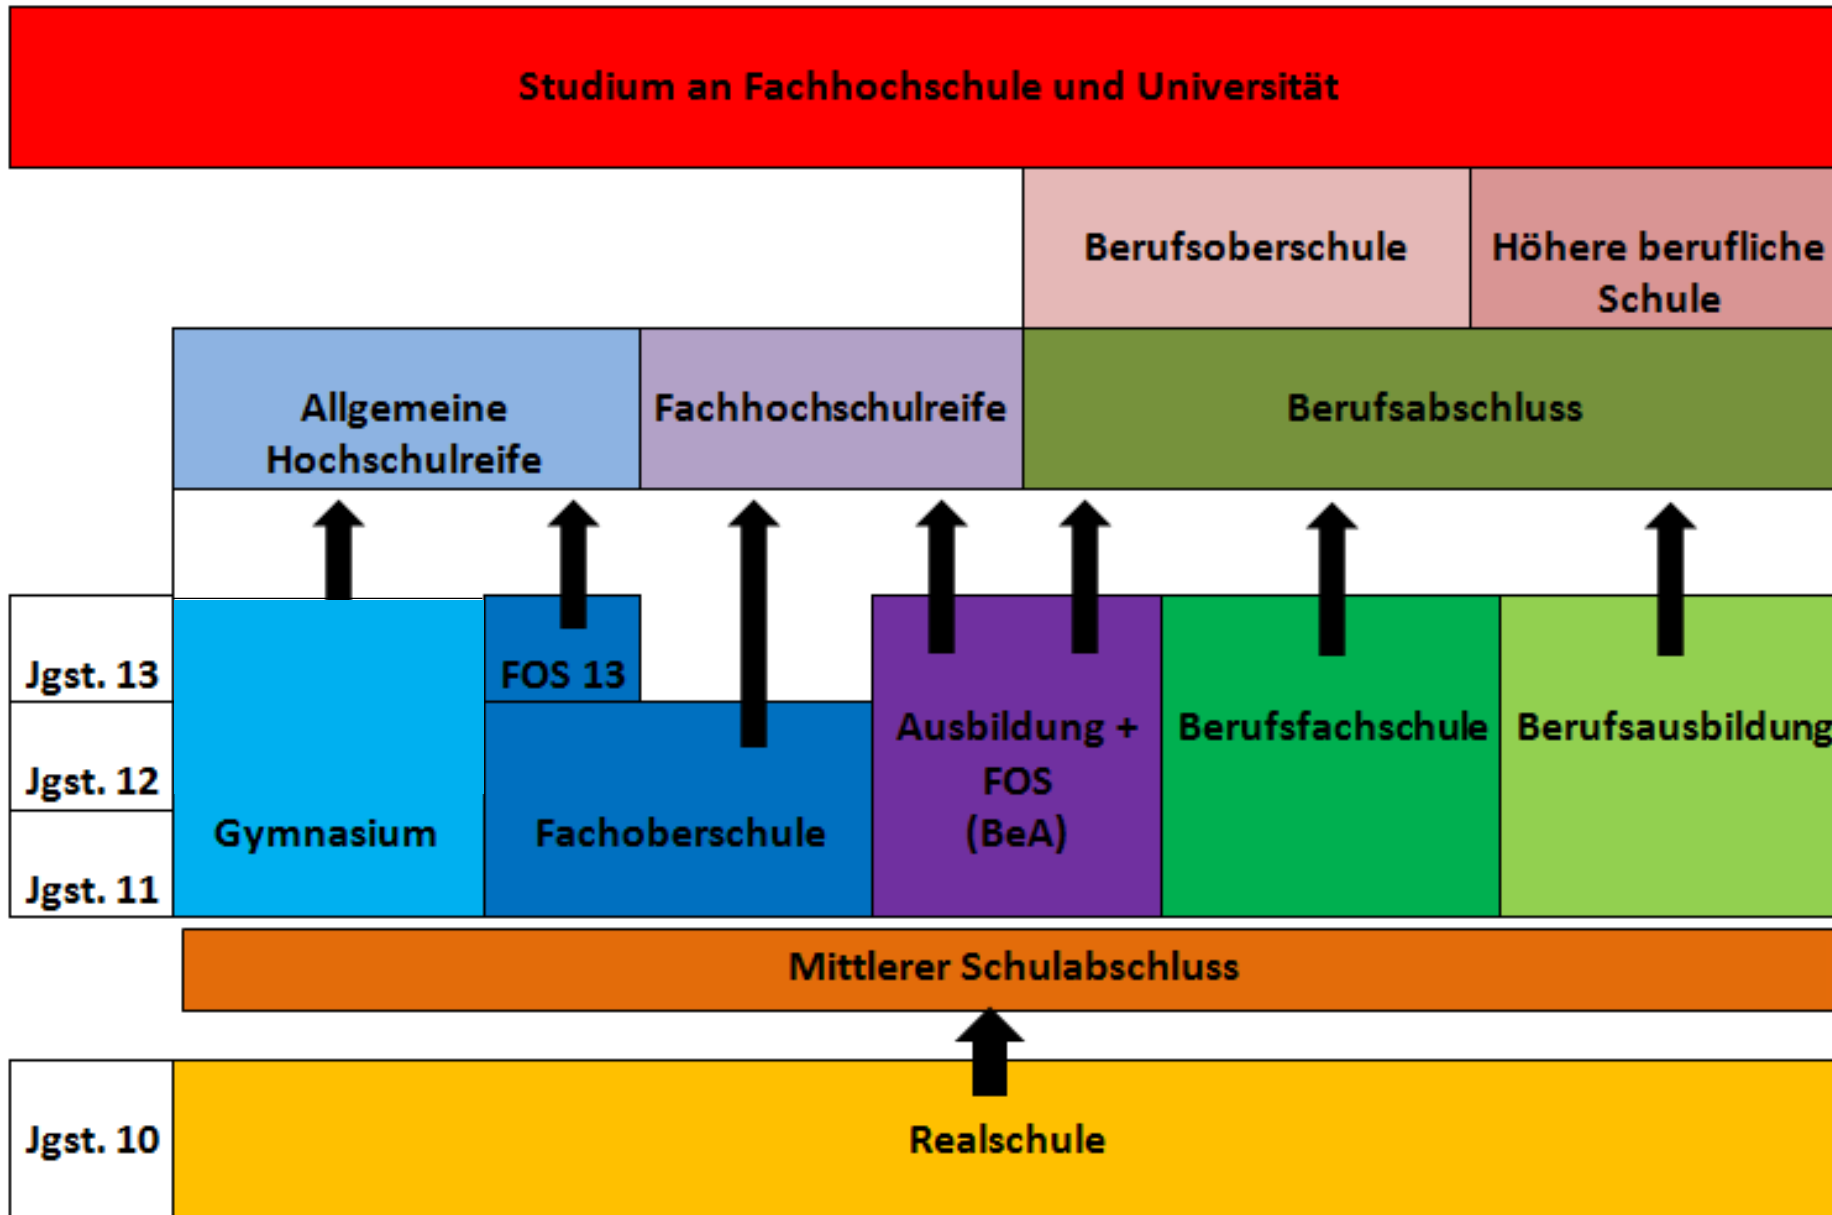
Studium an Fachhochschule und Universität

Berufsoberschule

Höhere berufliche Schule

Allgemeine Hochschulreife

Fachhochschulreife

Berufsabschluss

Jgst. 13

Jgst. 12

Jgst. 11

FOS 13

Gymnasium

Fachoberschule

Ausbildung + FOS (BeA)

Berufsfachschule

Berufsausbildung

Mittlerer Schulabschluss

Jgst. 10

Realschule